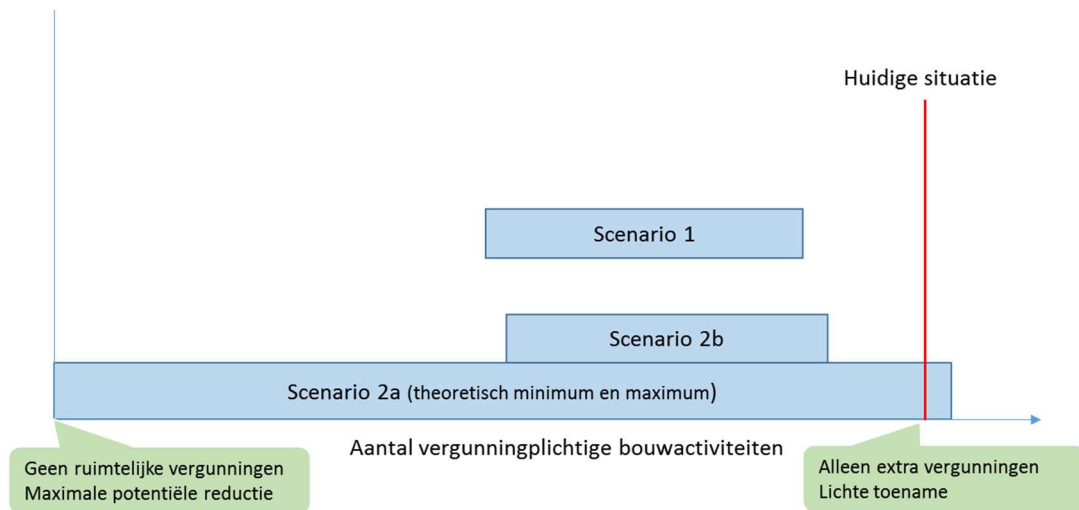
Huidige situatie

Scenario 1

Scenario 2b

Scenario 2a (theoretisch minimum en maximum)

Aantal vergunningplichtige bouwactiviteiten

Geen ruimtelijke vergunningen
Maximale potentiële reductie

Alleen extra vergunningen
Lichte toename